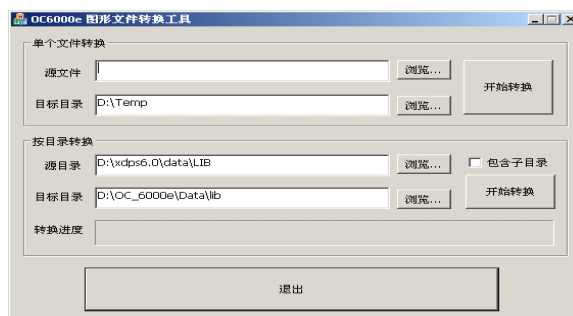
OC6000e 图形文件转换工具

单个文件转换

源文件

浏览...

开始转换

目标目录 D:\Temp

浏览...

按目录转换

源目录 D:\xdps6.0\data\LIB

浏览...

包含子目录

目标目录 D:\OC_6000e\Data\lib

浏览...

开始转换

转换进度

退出